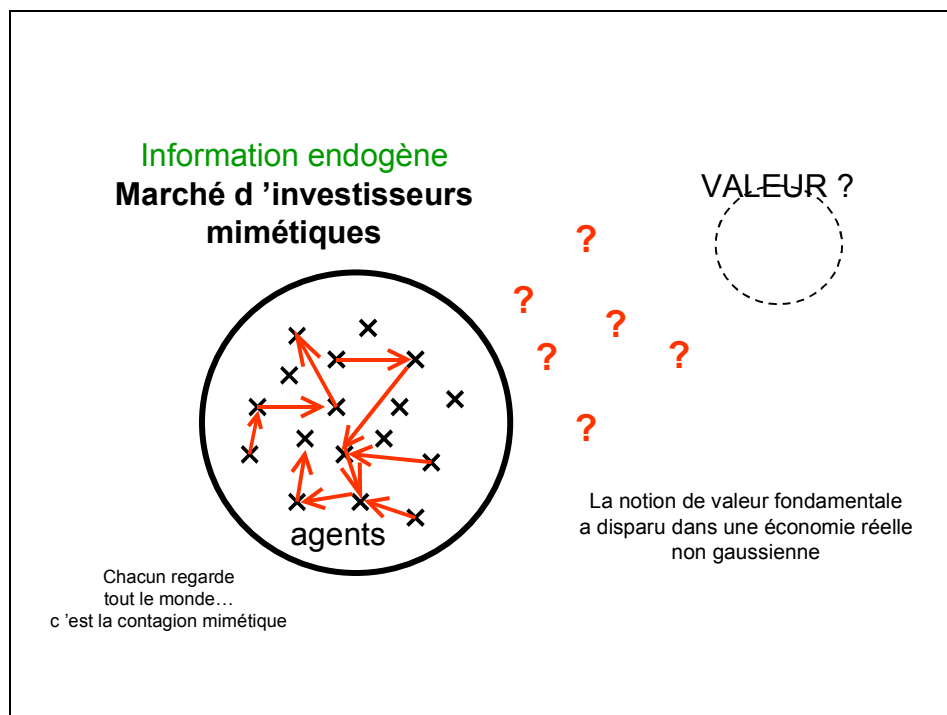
Information endogène
Marché d 'investisseurs mimétiques

VALEUR ?

?
?
?
?
?
?

agents

Chacun regarde tout le monde… c 'est la contagion mimétique

La notion de valeur fondamentale a disparu dans une économie réelle non gaussienne